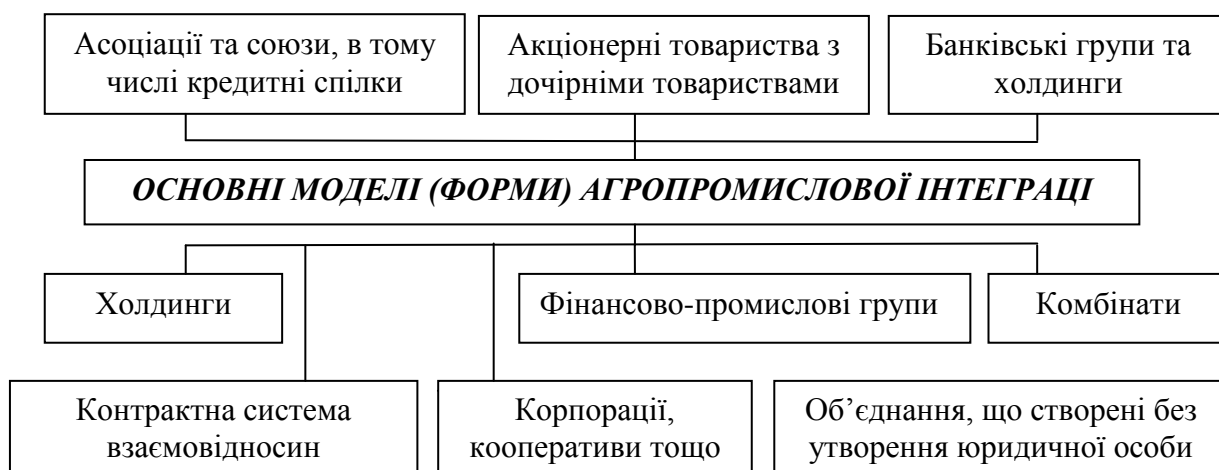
Асоціації та союзи, в тому числі кредитні спілки

Акціонерні товариства з дочірніми товариствами

Банківські групи та холдинги

*ОСНОВНІ МОДЕЛІ (ФОРМИ) АГРОПРОМИСЛОВОЇ ІНТЕГРАЦІ*

Холдинги

Фінансово-промислові групи

Комбінати

Контрактна система взаємовідносин

Корпорації, кооперативи тощо

Об’єднання, що створені без утворення юридичної особи